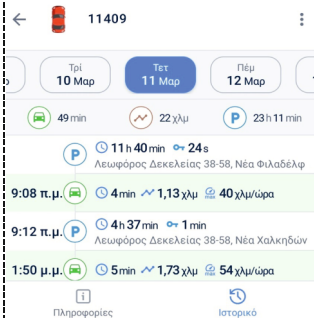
11409

Τρί 10 Μαρ

Τετ 11 Μαρ

Πέμ 12 Μαρ

49 min

22 χλμ

23 h 11 min

11 h 40 min 24 s

Λεωφόρος Δεκελείας 38-58, Νέα Φιλαδέλφ

9:08 π.μ.

4 min

1,13 χλμ

40 χλμ/ώρα

9:12 π.μ.

4 h 37 min

1 min

Λεωφόρος Δεκελείας 38-58, Νέα Χαλκηδών

1:50 μ.μ.

5 min

1,73 χλμ

54 χλμ/ώρα

Πληροφορίες

Ιστορικό